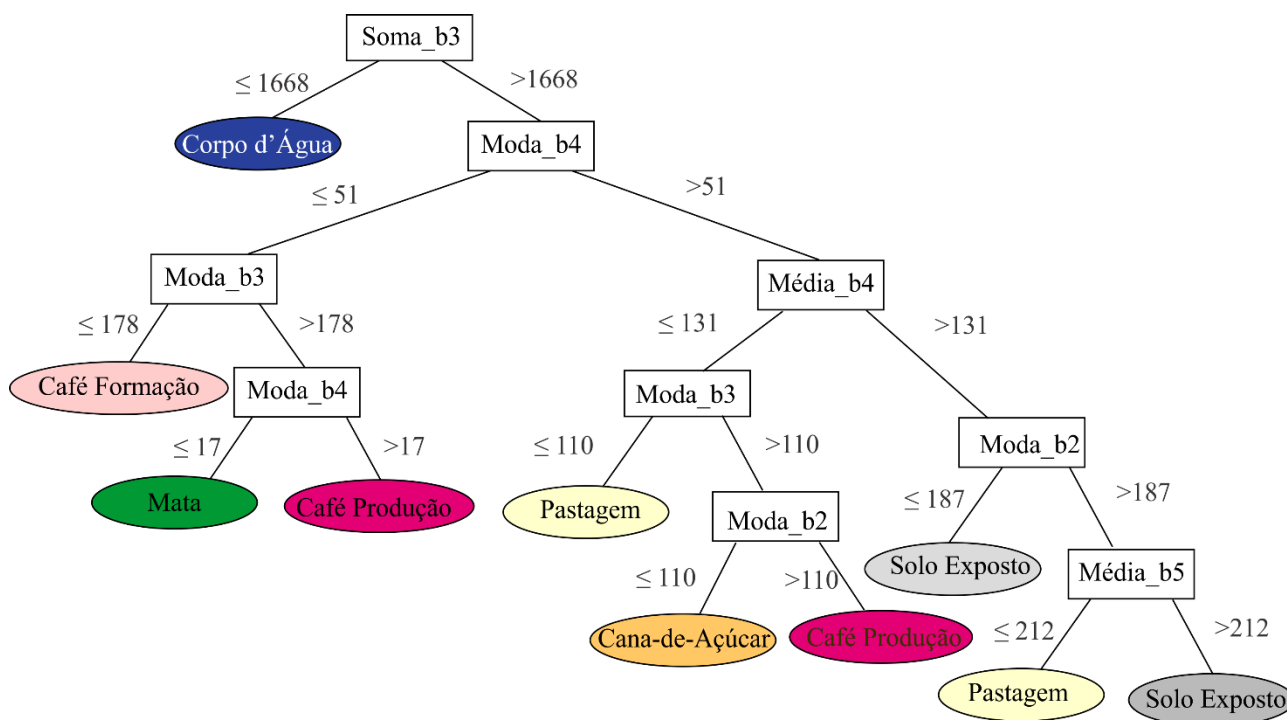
Soma_b3

$\leq 1668$

>1668

Corpo d'Água

Moda_b4

$\leq 51$

>51

Moda_b3

Média_b4

$\leq 178$

>178

$\leq 131$

>131

Café Formação

Moda_b4

Moda_b3

Moda_b2

$\leq 17$

>17

$\leq 110$

>110

$\leq 187$

>187

Mata

Café Produção

Pastagem

Moda_b2

Solo Exposto

Média_b5

$\leq 110$

>110

$\leq 212$

>212

Cana-de-Açúcar

Café Produção

Pastagem

Solo Exposto